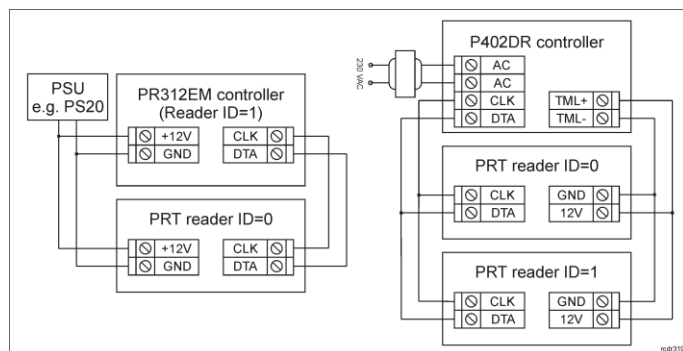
PSU
e.g. PS20

PR312EM controller
(Reader ID=1)

+12V
GND
CLK
DTA

PRT reader ID=0

+12V
GND
CLK
DTA

230 VAC

P402DR controller

AC
AC
CLK
DTA
TML+
TML-

PRT reader ID=0

CLK
DTA
GND
12V

PRT reader ID=1

CLK
DTA
GND
12V

rcdr31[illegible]